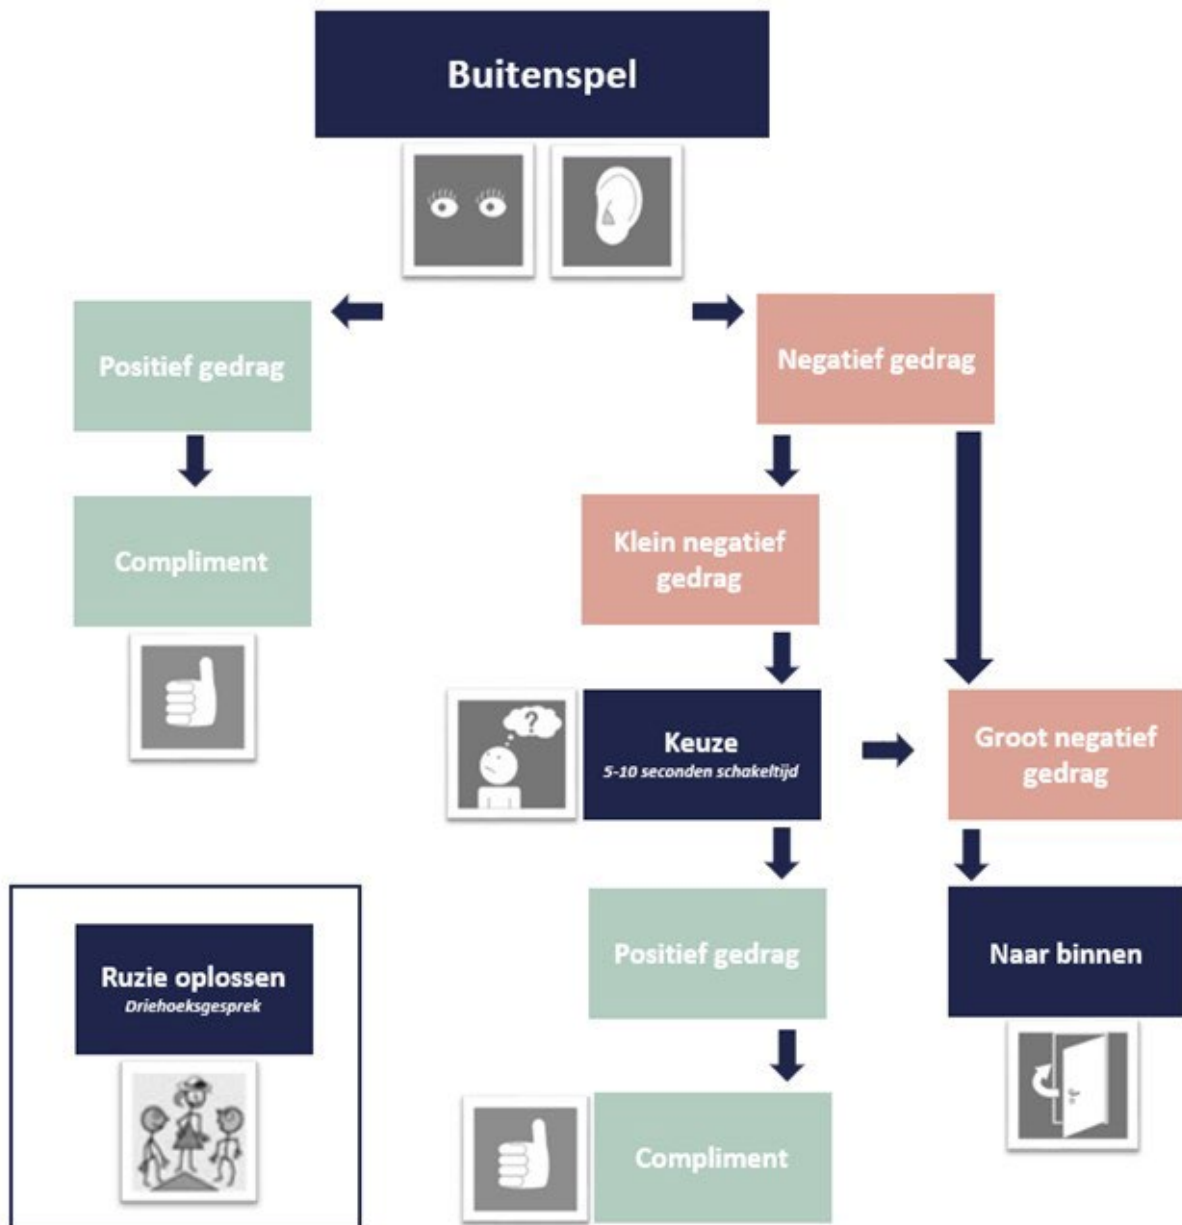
Buitenspel

Positief gedrag

Compliment

Negatief gedrag

Klein negatief gedrag

Keuze
5-10 seconden schakeltijd

Groot negatief gedrag

Positief gedrag

Naar binnen

Compliment

Ruzie oplossen
Driehoeksgesprek